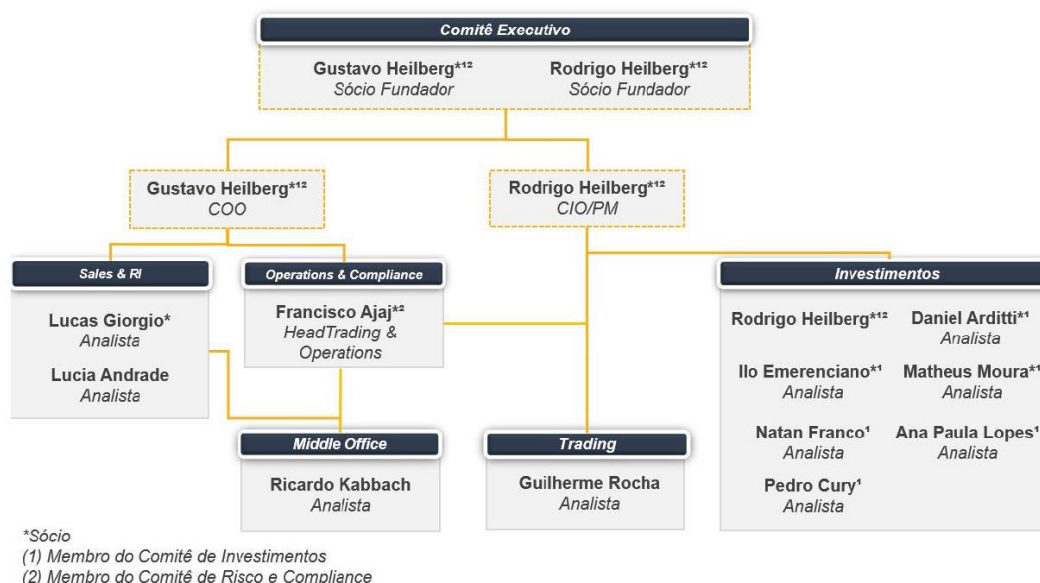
Comitê Executivo

Gustavo Heilberg*¹² Sócio Fundador

Rodrigo Heilberg*¹² Sócio Fundador

Gustavo Heilberg*¹² COO

Rodrigo Heilberg*¹² CIO/PM

Sales & RI

Lucas Giorgio* Analista

Lucia Andrade Analista

Operations & Compliance

Francisco Ajaj*² HeadTrading & Operations

Investimentos

Rodrigo Heilberg*¹²

Daniel Arditti*¹ Analista

Ilo Emerenciano*¹ Analista

Matheus Moura*¹ Analista

Natan Franco¹ Analista

Ana Paula Lopes¹ Analista

Pedro Cury¹ Analista

Middle Office

Ricardo Kabbach Analista

Trading

Guilherme Rocha Analista

*Sócio
(1) Membro do Comitê de Investimentos
(2) Membro do Comitê de Risco e Compliance